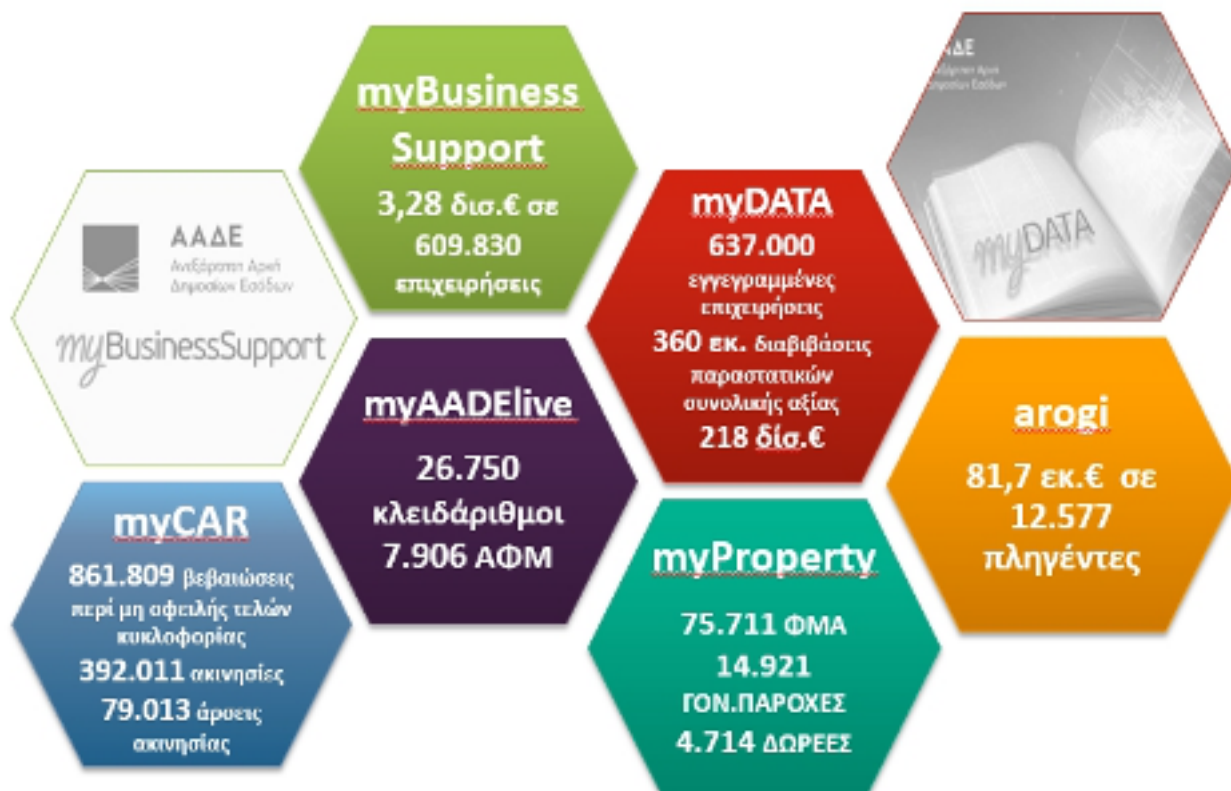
myBusiness Support
3,28 δισ.€ σε 609.830 επιχειρήσεις

ΑΑΔΕ
Ανεξάρτητη Αρχή Δημοσίων Εσόδων
myBusinessSupport

myDATA
637.000 εγγεγραμμένες επιχειρήσεις
360 εκ. διαβιβάσεις παραστατικών συνολικής αξίας 218 δισ.€

ΑΑΔΕ
Ανεξάρτητη Αρχή Δημοσίων Εσόδων
myDATA

myAADElive
26.750 κλειδάριθμοι
7.906 ΑΦΜ

arogi
81,7 εκ.€ σε 12.577 πληγέντες

myCAR
861.809 βεβαιώσεις περί μη οφειλής τελών κυκλοφορίας
392.011 ακινησίες
79.013 άρσεις ακινησίας

myProperty
75.711 ΦΜΑ
14.921 ΓΟΝ.ΠΑΡΟΧΕΣ
4.714 ΔΩΡΕΕΣ